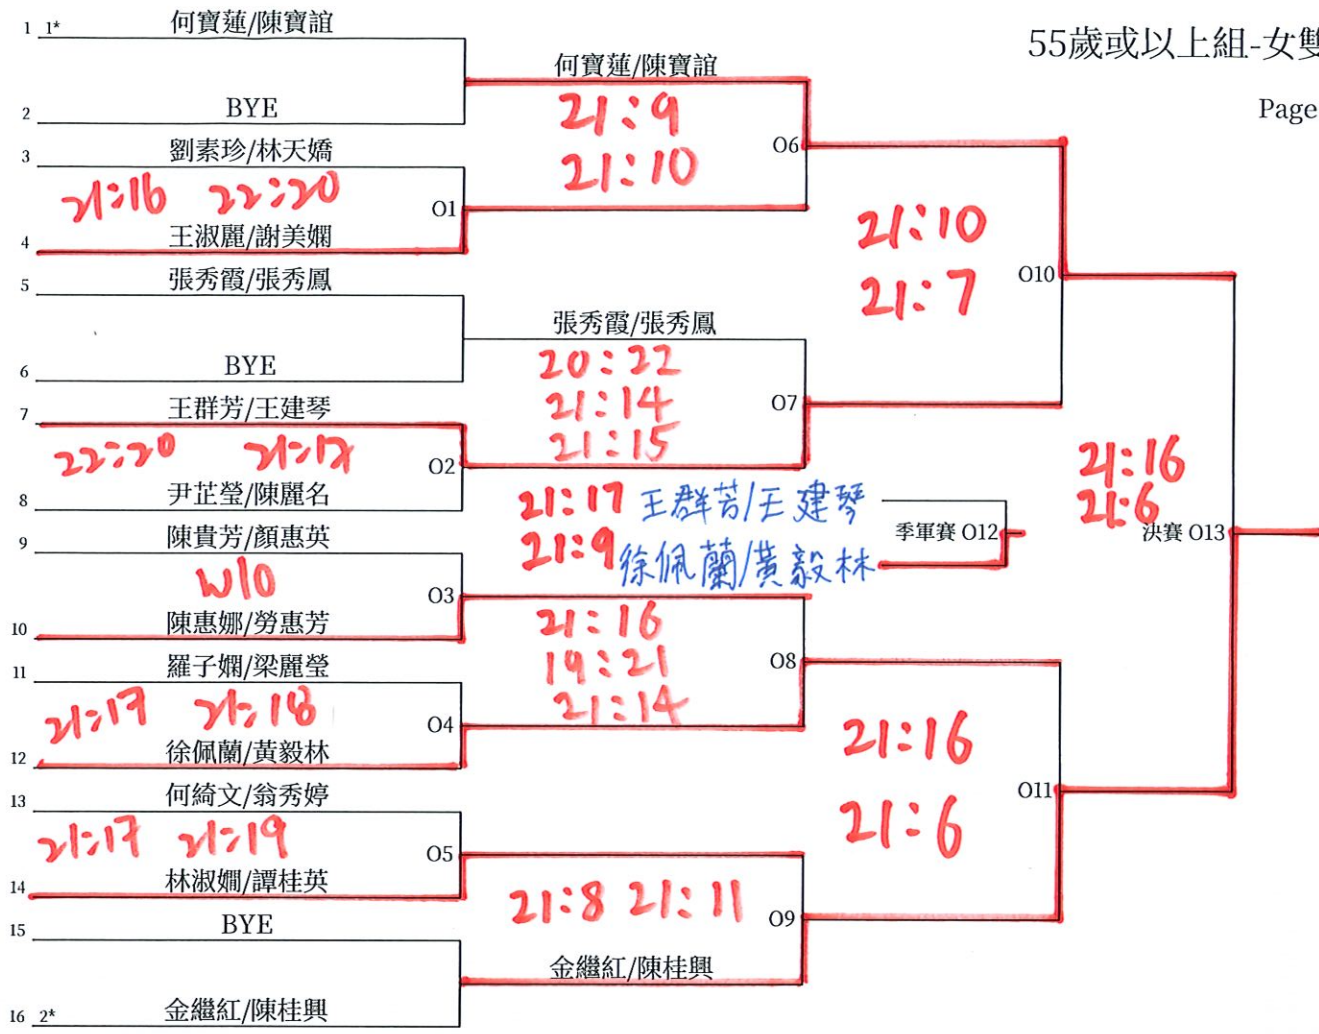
55歲或以上組-女雙

Page

1 1* 何寶蓮/陳寶誼
2 BYE
3 劉素珍/林天嬌
21:16 22:20
4 王淑麗/謝美嫻
O1
5 張秀霞/張秀鳳
6 BYE
7 王群芳/王建琴
22:20 21:17
8 尹芷瑩/陳麗名
O2
9 陳貴芳/顏惠英
W/O
10 陳惠娜/勞惠芳
O3
11 羅子嫺/梁麗瑩
21:17 21:18
12 徐佩蘭/黃毅林
O4
13 何綺文/翁秀婷
21:17 21:19
14 林淑嫺/譚桂英
O5
15 BYE
16 2* 金繼紅/陳桂興

何寶蓮/陳寶誼
21:9
21:10
O6

張秀霞/張秀鳳
20:22
21:14
21:15
O7

21:16
19:21
21:14
O8

21:8 21:11
金繼紅/陳桂興
O9

21:10
21:7
O10

21:16
21:6
O11

21:17 王群芳/王建琴
21:9 徐佩蘭/黃毅林
季軍賽 O12

21:16
21:6
決賽 O13